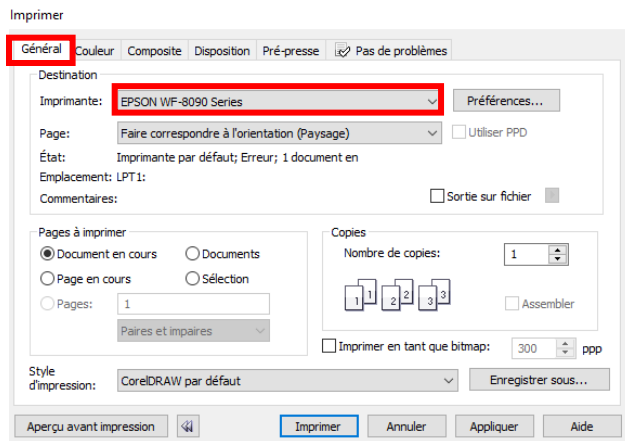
Imprimer

Général | Couleur | Composite | Disposition | Pré-presse | Pas de problèmes

Destination

Imprimante: EPSON WF-8090 Series | Préférences...

Page: Faire correspondre à l'orientation (Paysage) | Utiliser PPD

État: Imprimante par défaut; Erreur; 1 document en

Emplacement: LPT1:

Commentaires: Sortie sur fichier

Pages à imprimer

Document en cours | Documents

Page en cours | Sélection

Pages: 1

Paires et impaires

Copies

Nombre de copies: 1

1 1 | 2 2 | 3 3

Assembler

Imprimer en tant que bitmap: 300 ppp

Style d'impression: CorelDRAW par défaut | Enregistrer sous...

Aperçu avant impression | Imprimer | Annuler | Appliquer | Aide